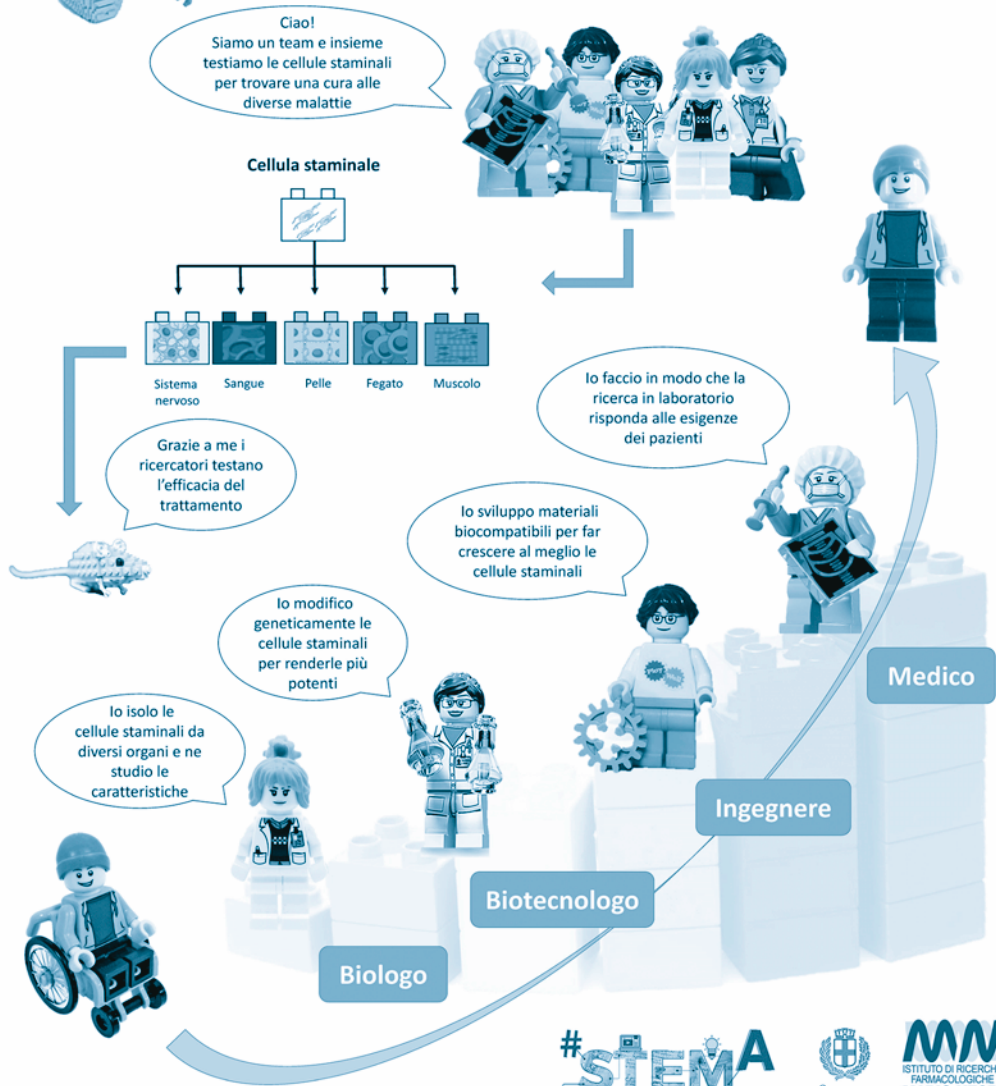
Ciao!
Siamo un team e insieme testiamo le cellule staminali per trovare una cura alle diverse malattie

Cellula staminale

Sistema nervoso
Sangue
Pelle
Fegato
Muscolo

Io faccio in modo che la ricerca in laboratorio risponda alle esigenze dei pazienti

Grazie a me i ricercatori testano l'efficacia del trattamento

Io sviluppo materiali biocompatibili per far crescere al meglio le cellule staminali

Io modifico geneticamente le cellule staminali per renderle più potenti

Io isolo le cellule staminali da diversi organi e ne studio le caratteristiche

Medico

Ingegnere

Biotecnologo

Biologo

#STEMA

ISTITUTO DI RICERCH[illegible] FARMACOLOGICHE